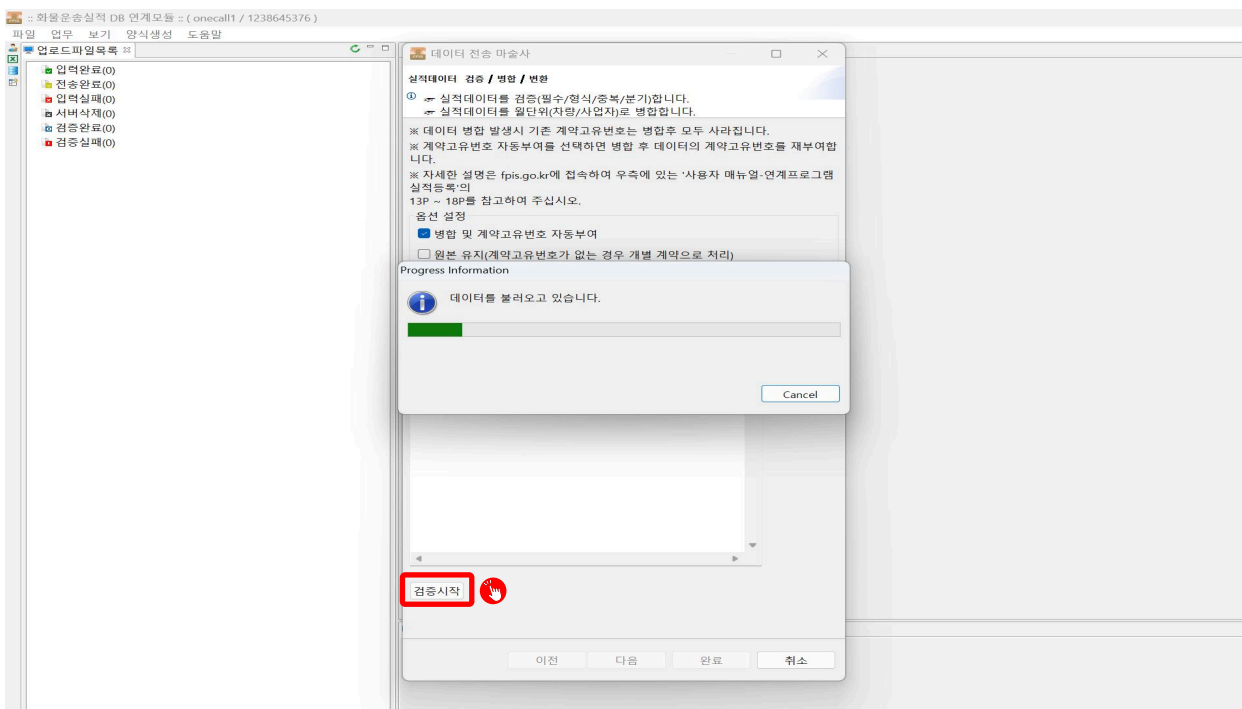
:: 화물운송실적 DB 연계모듈 :: ( onecall1 / 1238645376 )

파일 업무 보기 양식생성 도움말

업로드파일목록

입력완료(0)
전송완료(0)
입력실패(0)
서버삭제(0)
검증완료(0)
검증실패(0)

데이터 전송 마술사

실적데이터 검증 / 병합 / 변환

실적데이터를 검증(필수/형식/중복/분기)합니다.
실적데이터를 월단위(차량/사업자)로 병합합니다.

※ 데이터 병합 발생시 기존 계약고유번호는 병합후 모두 사라집니다.
※ 계약고유번호 자동부여를 선택하면 병합 후 데이터의 계약고유번호를 재부여합니다.
※ 자세한 설명은 fpis.go.kr에 접속하여 우측에 있는 '사용자 매뉴얼-연계프로그램 실적등록'의 13P ~ 18P를 참고하여 주십시오.

옵션 설정

병합 및 계약고유번호 자동부여

원본 유지(계약고유번호가 없는 경우 개별 계약으로 처리)

Progress Information

데이터를 불러오고 있습니다.

Cancel

검증시작

이전 다음 완료 취소